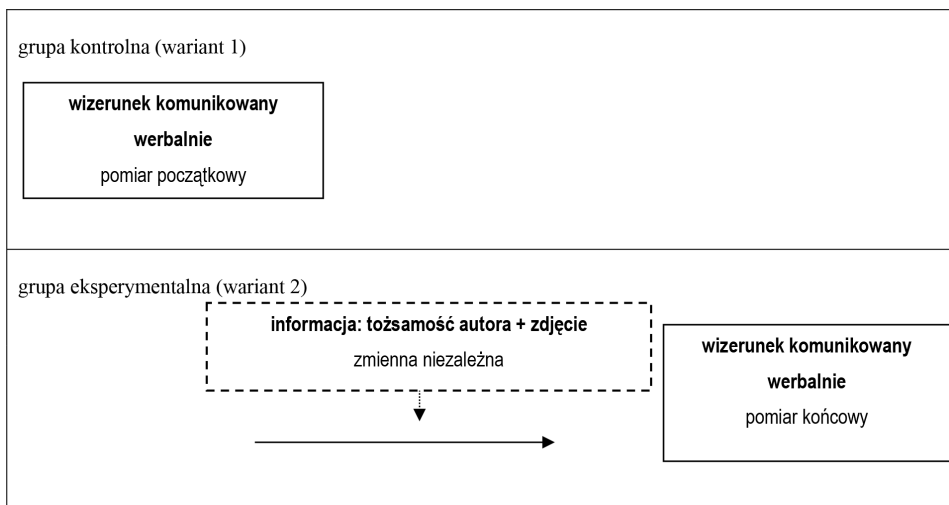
grupa kontrolna (wariant 1)

**wizerunek komunikowany werbalnie**
pomiar początkowy

grupa eksperymentalna (wariant 2)

**informacja: tożsamość autora + zdjęcie**
zmienna niezależna

**wizerunek komunikowany werbalnie**
pomiar końcowy